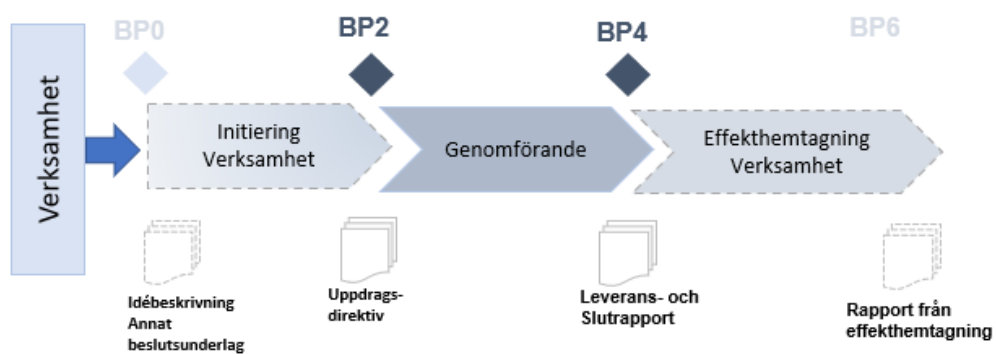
Verksamhet

BP0

BP2

BP4

BP6

Initiering Verksamhet

Genomförande

Effekthemtagning Verksamhet

Idébeskrivning Annat beslutsunderlag

Uppdrags-direktiv

Leverans- och Slutrapport

Rapport från effekthemtagning